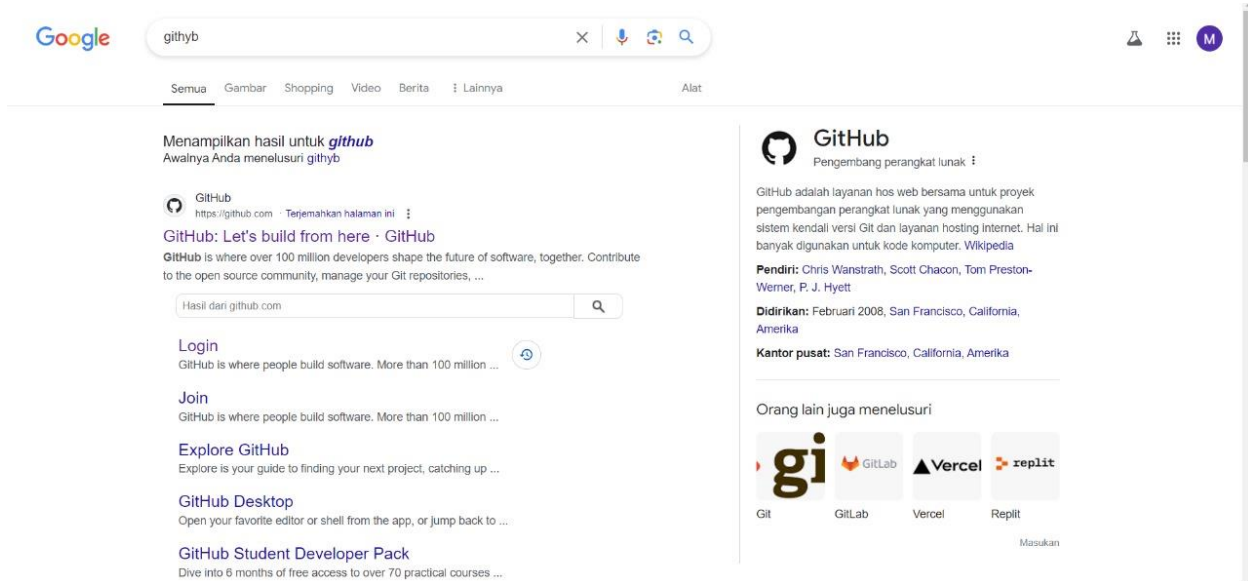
Google

githyb

Semua Gambar Shopping Video Berita ⋮ Lainnya Alat

Menampilkan hasil untuk *github*
Awalnya Anda menelusuri githyb

GitHub
https://github.com · Terjemahkan halaman ini ⋮

GitHub: Let's build from here · GitHub
**GitHub** is where over 100 million developers shape the future of software, together. Contribute to the open source community, manage your Git repositories, ...

Hasil dari github.com

Login
GitHub is where people build software. More than 100 million ...

Join
GitHub is where people build software. More than 100 million ...

Explore GitHub
Explore is your guide to finding your next project, catching up ...

GitHub Desktop
Open your favorite editor or shell from the app, or jump back to ...

GitHub Student Developer Pack
Dive into 6 months of free access to over 70 practical courses ...

GitHub
Pengembang perangkat lunak ⋮

GitHub adalah layanan hos web bersama untuk proyek pengembangan perangkat lunak yang menggunakan sistem kendali versi Git dan layanan hosting internet. Hal ini banyak digunakan untuk kode komputer. Wikipedia

**Pendiri:** Chris Wanstrath, Scott Chacon, Tom Preston-Werner, P. J. Hyett

**Didirikan:** Februari 2008, San Francisco, California, Amerika

**Kantor pusat:** San Francisco, California, Amerika

Orang lain juga menelusuri

gi GitLab Vercel replit

Git GitLab Vercel Replit

Masukan